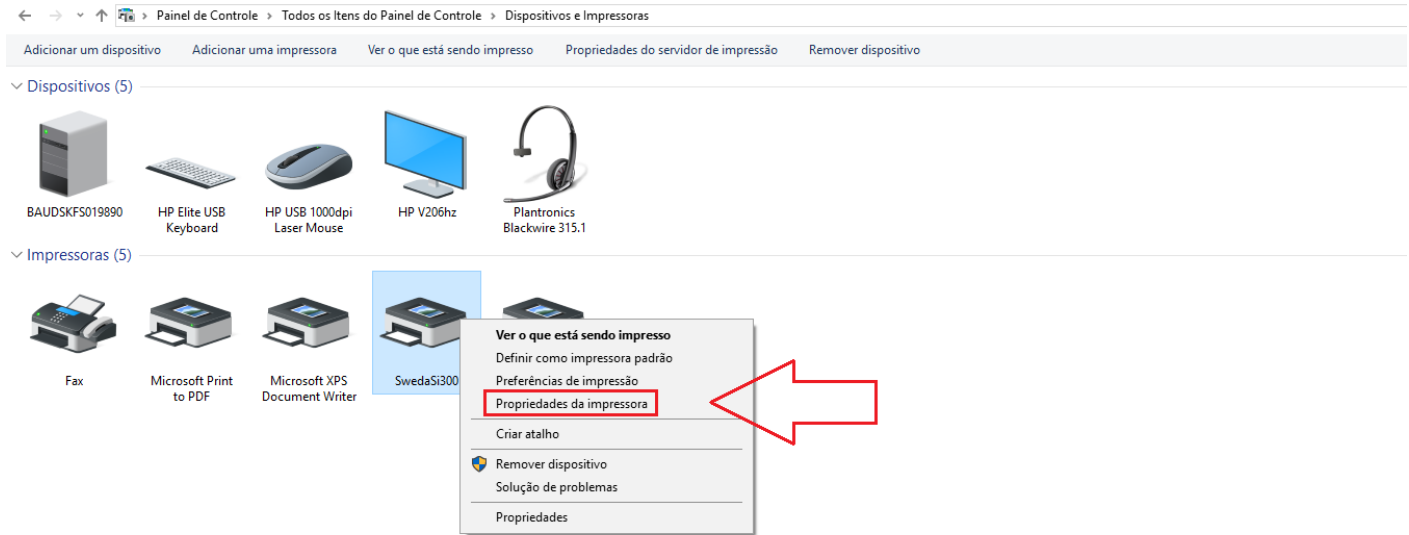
Painel de Controle > Todos os Itens do Painel de Controle > Dispositivos e Impressoras

Adicionar um dispositivo Adicionar uma impressora Ver o que está sendo impresso Propriedades do servidor de impressão Remover dispositivo

Dispositivos (5)

BAUDSKFS019890

HP Elite USB Keyboard

HP USB 1000dpi Laser Mouse

HP V206hz

Plantronics Blackwire 315.1

Impressoras (5)

Fax

Microsoft Print to PDF

Microsoft XPS Document Writer

SwedaSi300

Ver o que está sendo impresso
Definir como impressora padrão
Preferências de impressão
Propriedades da impressora
Criar atalho
Remover dispositivo
Solução de problemas
Propriedades